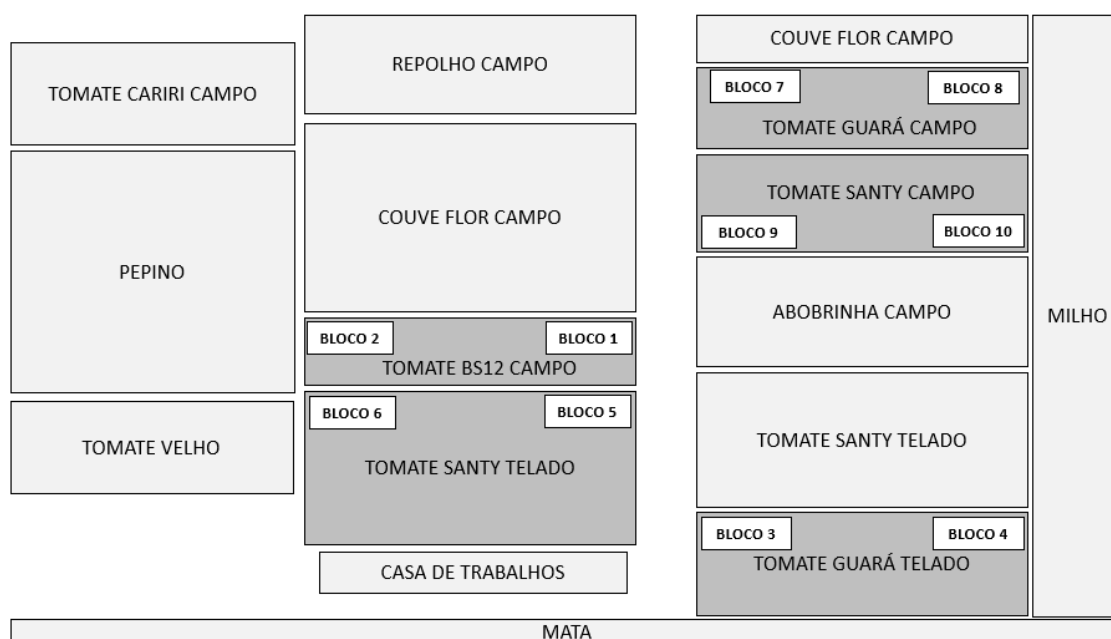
TOMATE CARIRI CAMPO

PEPINO

TOMATE VELHO

REPOLHO CAMPO

COUVE FLOR CAMPO

BLOCO 2

BLOCO 1

TOMATE BS12 CAMPO

BLOCO 6

BLOCO 5

TOMATE SANTY TELADO

CASA DE TRABALHOS

COUVE FLOR CAMPO

BLOCO 7

BLOCO 8

TOMATE GUARÁ CAMPO

TOMATE SANTY CAMPO

BLOCO 9

BLOCO 10

ABOBRINHA CAMPO

TOMATE SANTY TELADO

BLOCO 3

BLOCO 4

TOMATE GUARÁ TELADO

MILHO

MATA